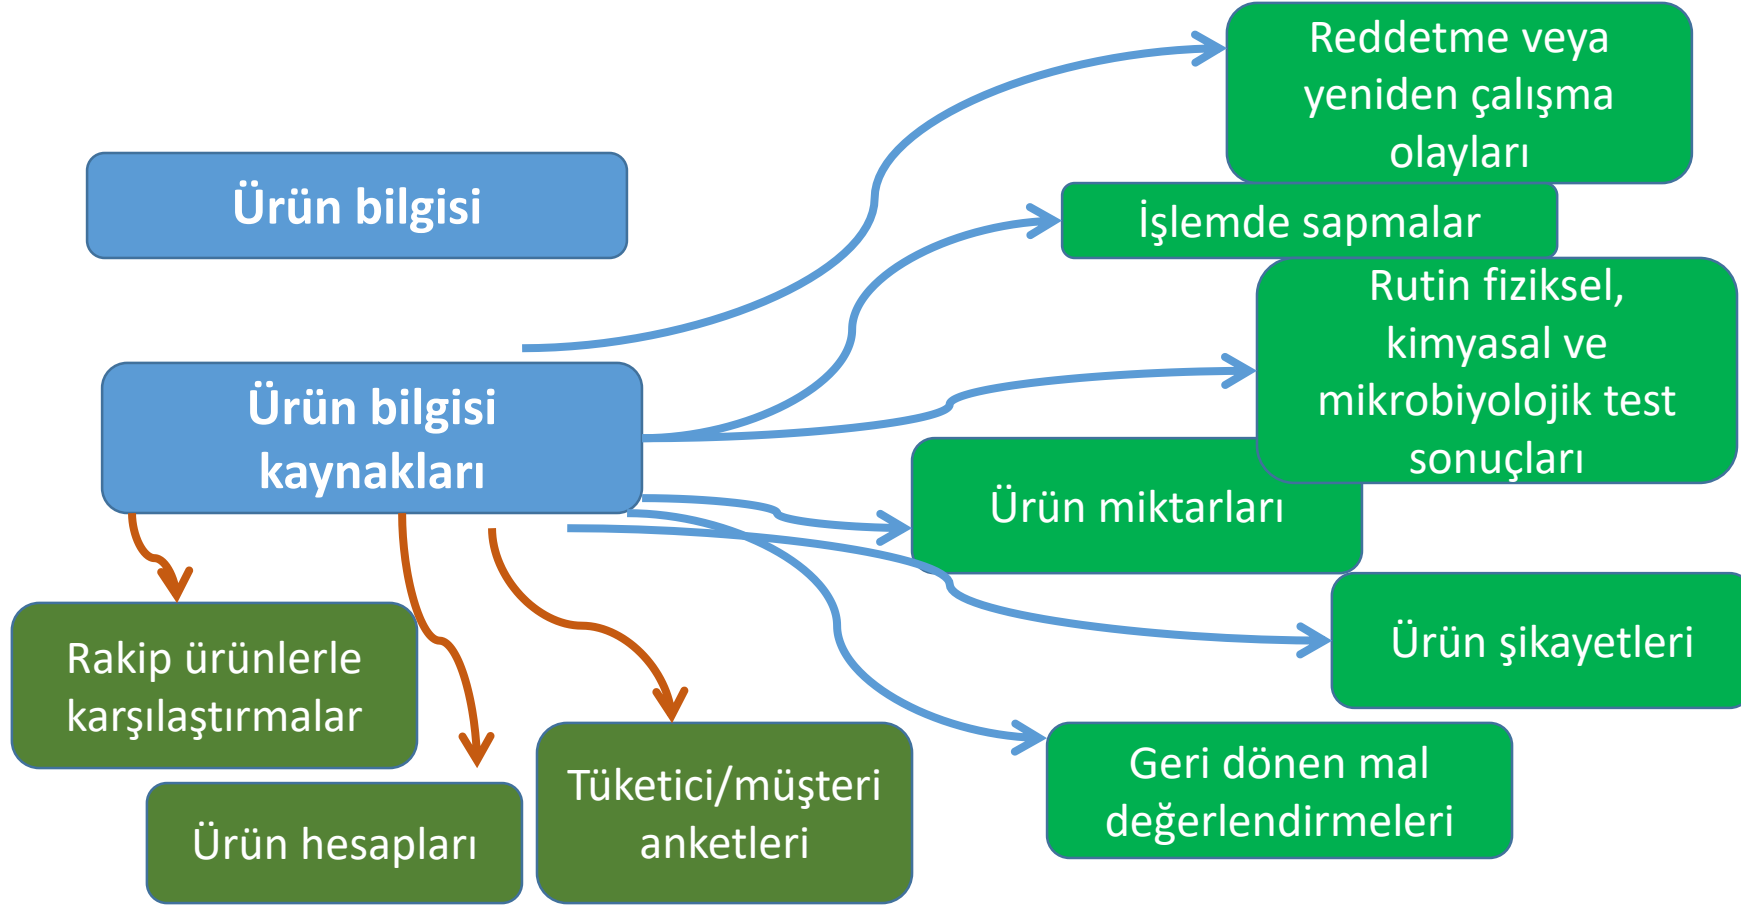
Ürün bilgisi

Ürün bilgisi kaynakları

Reddetme veya yeniden çalışma olayları

İşlemde sapmalar

Rutin fiziksel, kimyasal ve mikrobiyolojik test sonuçları

Ürün miktarları

Ürün şikayetleri

Geri dönen mal değerlendirmeleri

Rakip ürünlerle karşılaştırmalar

Ürün hesapları

Tüketici/müşteri anketleri